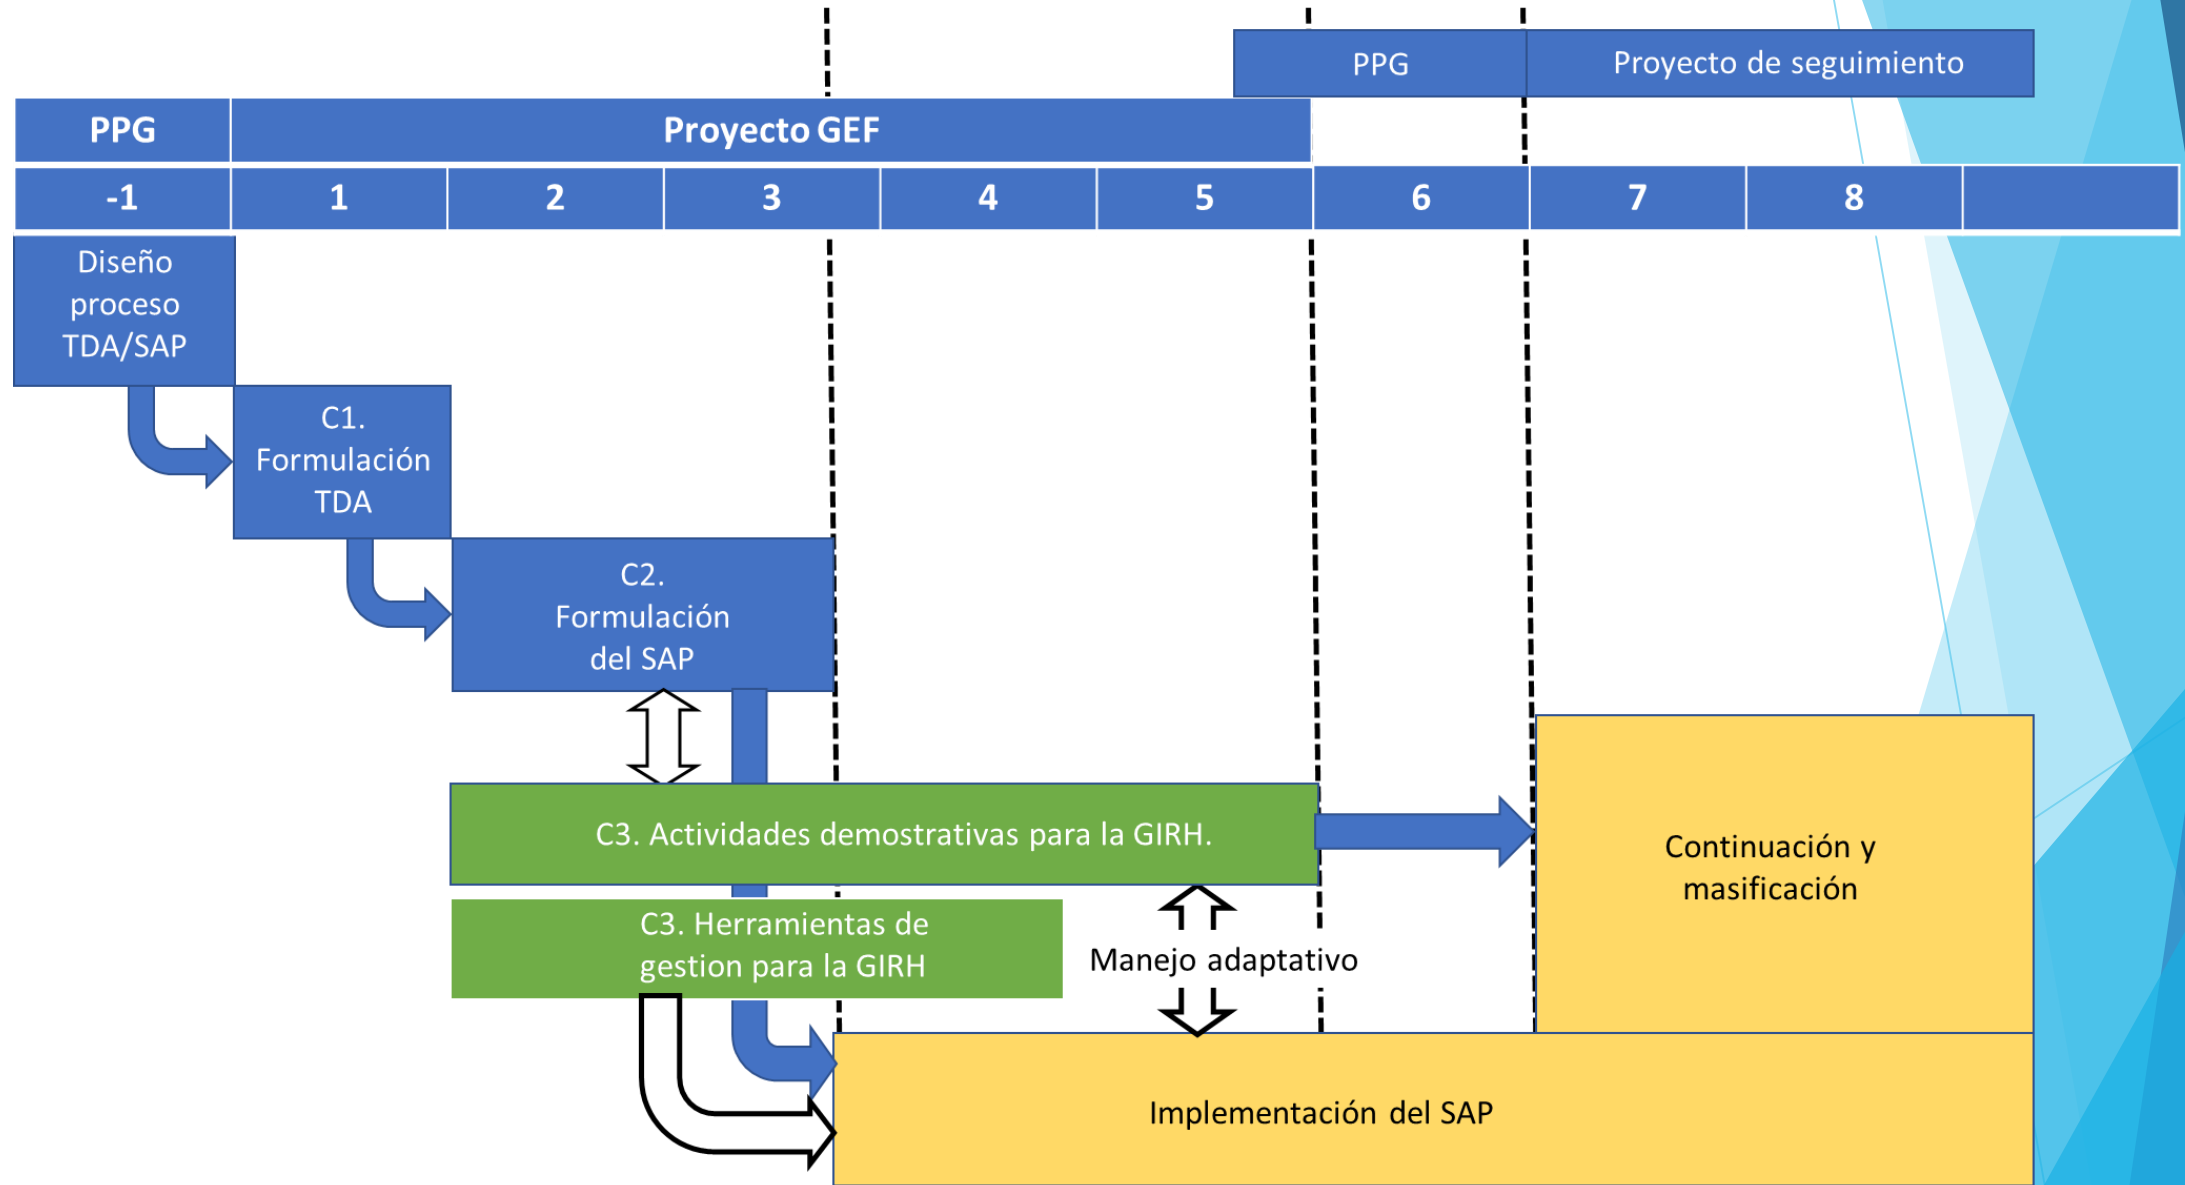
PPG

Proyecto de seguimiento

PPG

Proyecto GEF

| -1 | 1 | 2 | 3 | 4 | 5 | 6 | 7 | 8 | |
|---|---|---|---|---|---|---|---|---|---|

Diseño proceso TDA/SAP

C1. Formulación TDA

C2. Formulación del SAP

C3. Actividades demostrativas para la GIRH.

C3. Herramientas de gestion para la GIRH

Manejo adaptativo

Continuación y masificación

Implementación del SAP